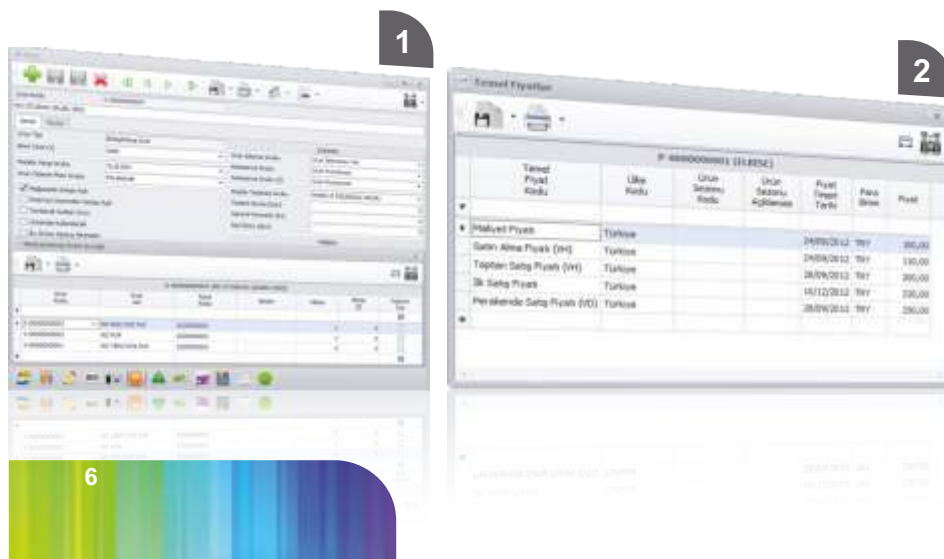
1

2

Temel Fiyatlar

P 000000001 (ELBISE)

| Temel Fiyat Kodu | Ülke Kodu | Ürün Sezonu Kodu | Ürün Sezonu Açıklaması | Fiyat Geçerlilik Tarihi | Para Birimi | Fiyat |
|---|---|---|---|---|---|---|
| Maliyet Fiyatı | Türkiye | | | 24/09/2012 | TRY | 300,00 |
| Satın Alma Fiyatı (VH) | Türkiye | | | 24/09/2012 | TRY | 150,00 |
| Toptan Satış Fiyatı (VH) | Türkiye | | | 28/09/2012 | TRY | 300,00 |
| İlk Satış Fiyatı | Türkiye | | | 19/12/2012 | TRY | 220,00 |
| Perakende Satış Fiyatı (VD) | Türkiye | | | 28/09/2012 | TRY | 250,00 |

6